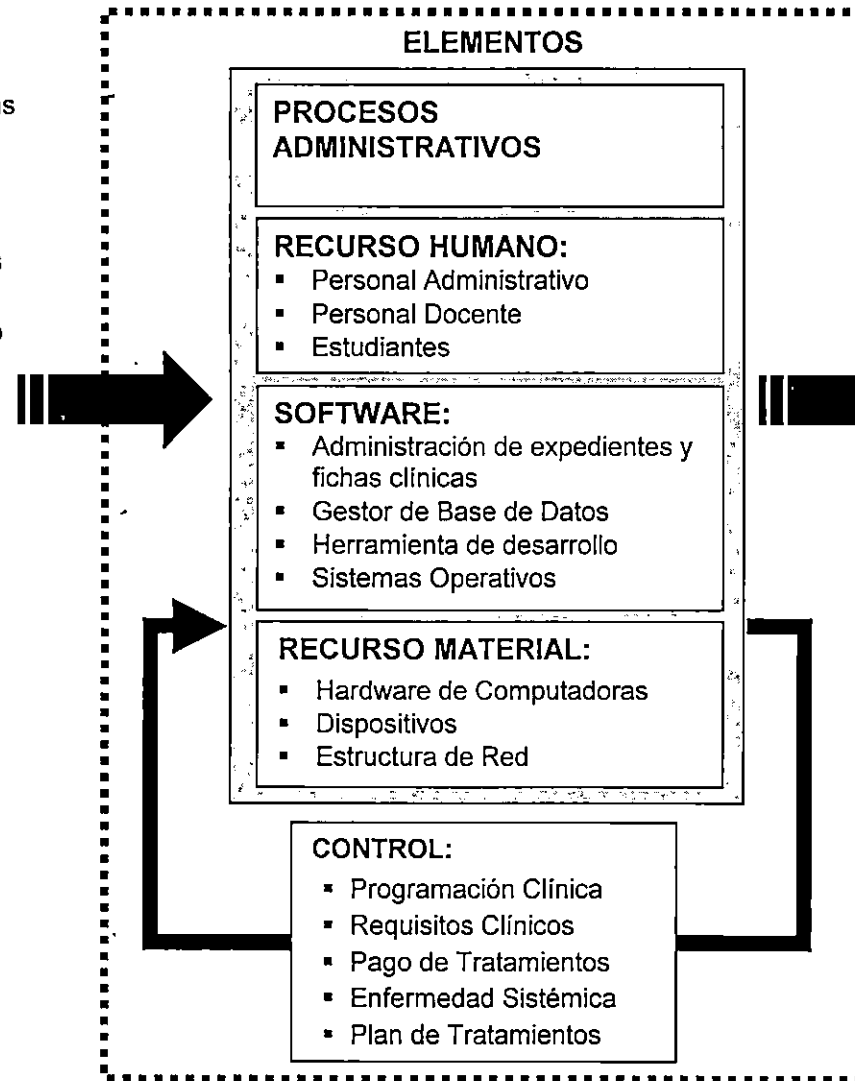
ELEMENTOS

PROCESOS ADMINISTRATIVOS

RECURSO HUMANO:
- Personal Administrativo
- Personal Docente
- Estudiantes

SOFTWARE:
- Administración de expedientes y fichas clínicas
- Gestor de Base de Datos
- Herramienta de desarrollo
- Sistemas Operativos

RECURSO MATERIAL:
- Hardware de Computadoras
- Dispositivos
- Estructura de Red

CONTROL:
- Programación Clínica
- Requisitos Clínicos
- Pago de Tratamientos
- Enfermedad Sistémica
- Plan de Tratamientos